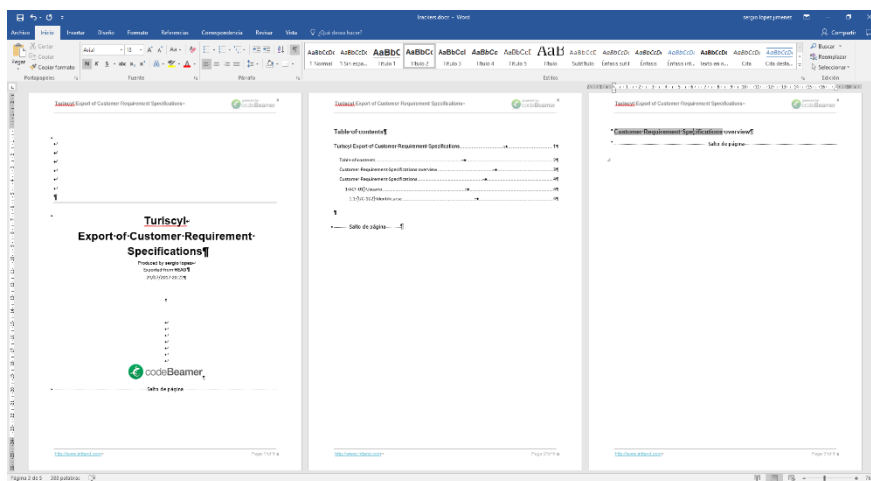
Archivo Inicio Insertar Diseño Formato Referencias Correspondencia Revisar Vista ¿Qué desea hacer?

tracciem.docx - Word

sergio lopez jimenez

Compartir

Cortar Copiar Pegar Copiar formato Portapapeles

Arial 12 Fuente Párrafo

AaBbCcDc AaBbCcDc AaBbC AaBbCc AaBbCcI AaBbCc AaBbCcI AaB AaBbCcC AaBbCcDi AaBbCcDi AaBbCcDi AaBbCcDc AaBbCcDi AaBbCcDi

1 Normal 1 Sin espa... Título 1 Título 2 Título 3 Título 4 Título 5 Título Subtítulo Énfasis sutil Énfasis Énfasis int... Texto en n... Cita Cita desta...

Estilos

Buscar Reemplazar Seleccionar Edición

Turiscyl Export of Customer Requirement Specifications

codeBeamer

Turiscyl
Export of Customer Requirement Specifications¶

Produced by sergio lopez
Exported from HEAD¶
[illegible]

codeBeamer

Salto de página

http://www.intland.com

Página 1 de 3

Turiscyl Export of Customer Requirement Specifications

Table of contents¶

Turiscyl Export of Customer Requirement Specifications ................ 1

Table of contents ................ 2

Customer Requirement Specifications overview ................ 3

Customer Requirement Specifications ................ 3

1 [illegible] ................ 3

1.1 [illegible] ................ 3

¶

Salto de página

http://www.intland.com

Página 2 de 3

Turiscyl Export of Customer Requirement Specifications

Customer Requirement Specifications overview¶

Salto de página

http://www.intland.com

Página 3 de 3

Página 2 de 3 280 palabras